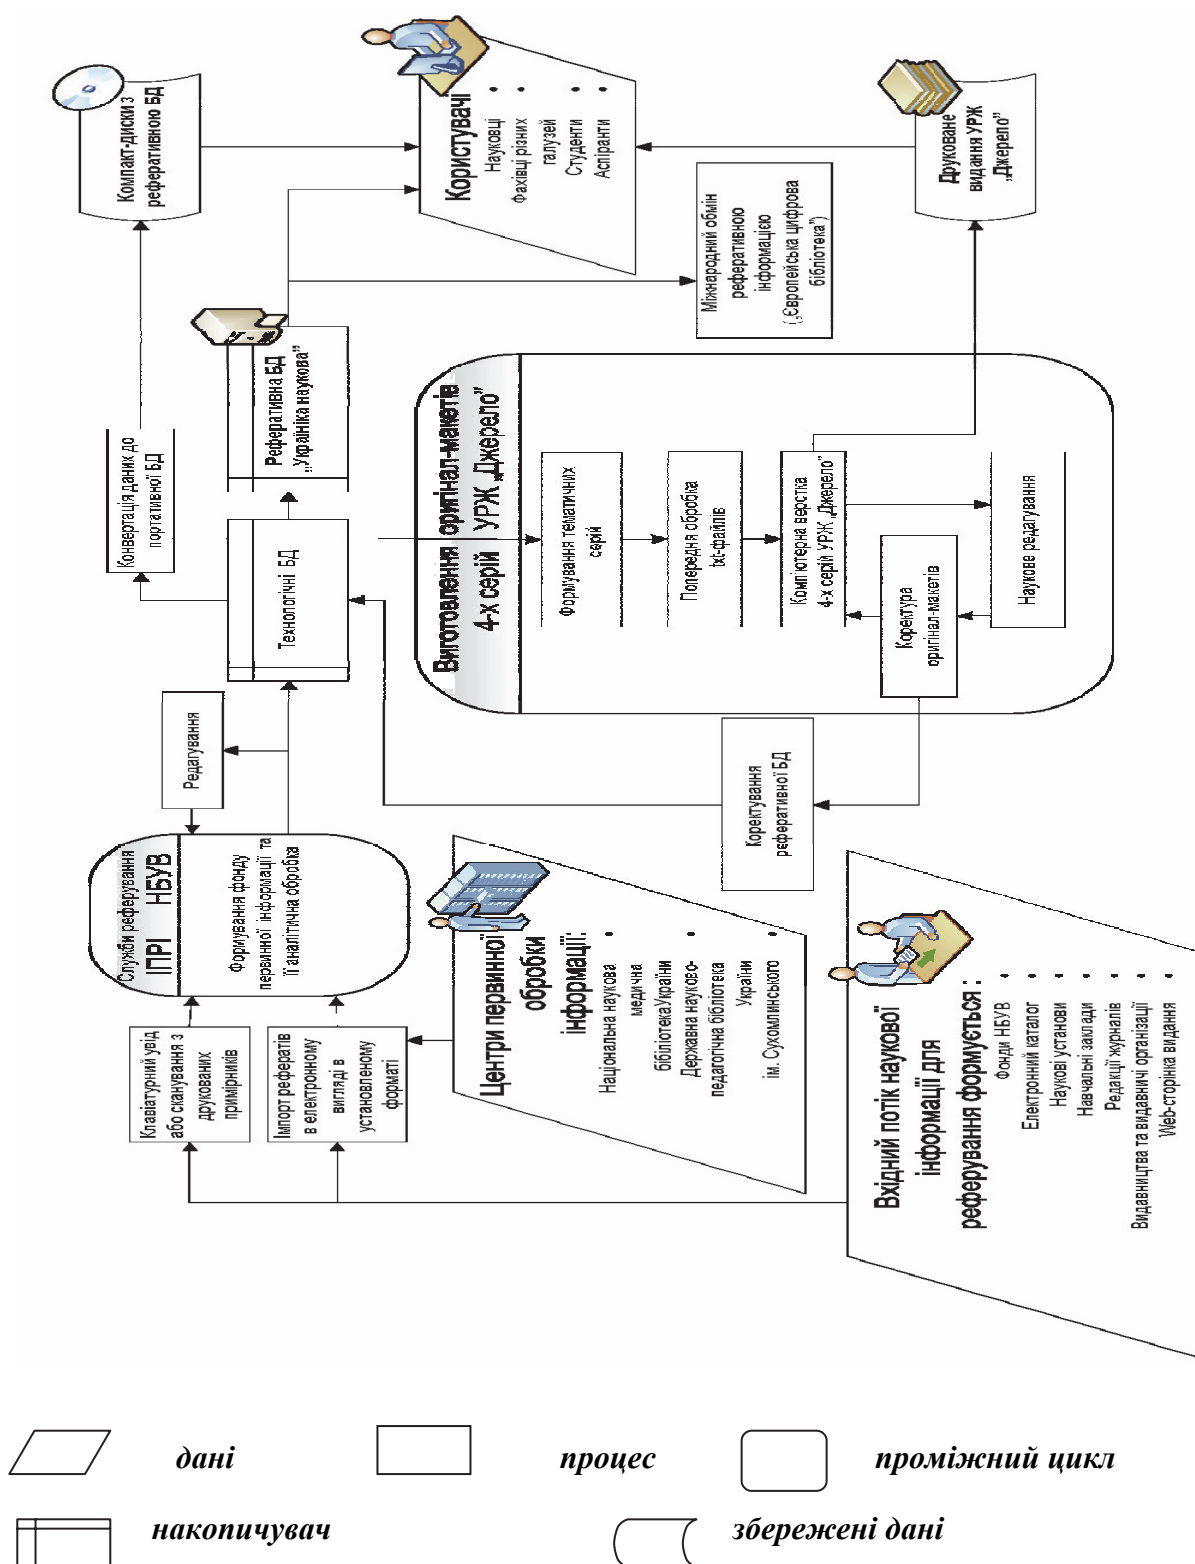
Компакт-диски з реферативною БД

Користувачі
Науковці
Фахівці різних галузей
Студенти
Аспіранти

Друковане видання УРЖ „Джерело"

Міжнародний обмін реферативною інформацією („Європейська цифрова бібліотека")

Конвертація даних до портативної БД

Реферативна БД „Україніка наукова"

Виготовлення оригінал-макетів 4-х серій УРЖ „Джерело"

Формування тематичних серій

Попередня обробка txt-файлів

Комп'ютерна верстка 4-х серій УРЖ „Джерело"

Наукове редагування

Коректура оригінал-макетів

Технологічні БД

Редагування

Коректування реферативної БД

Служби реферування ІПРІ НБУВ

Формування фонду первинної інформації та її аналітична обробка

Центри первинної обробки інформації:
Національна наукова медична бібліотека України
Державна науково-педагогічна бібліотека України ім. Сухомлинського

Клавіатурний увід або сканування з друкованих примірників

Імпорт рефератів в електронному вигляді в установленому форматі

Вхідний потік наукової інформації для реферування формується :
Фонди НБУВ
Електронний каталог
Наукові установи
Навчальні заклади
Редакції журналів
Видавництва та видавничі організації
Web-сторінка видання

дані
процес
проміжний цикл
накопичувач
збережені дані